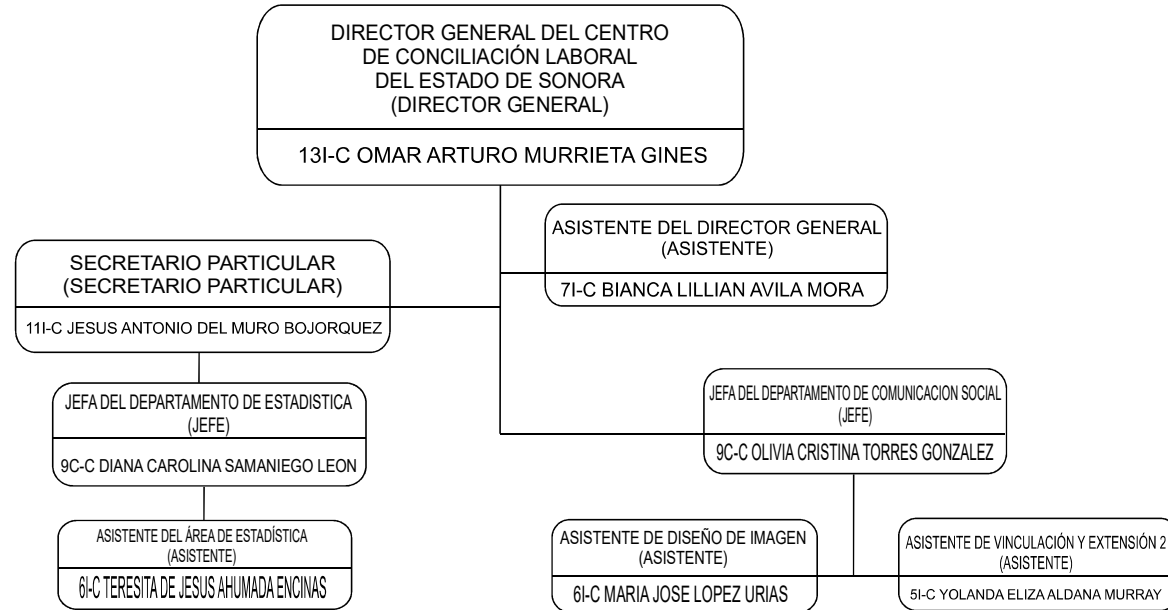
DIRECTOR GENERAL DEL CENTRO DE CONCILIACIÓN LABORAL DEL ESTADO DE SONORA (DIRECTOR GENERAL)

13I-C OMAR ARTURO MURRIETA GINES

ASISTENTE DEL DIRECTOR GENERAL (ASISTENTE)

7I-C BIANCA LILLIAN AVILA MORA

SECRETARIO PARTICULAR (SECRETARIO PARTICULAR)

11I-C JESUS ANTONIO DEL MURO BOJORQUEZ

JEFA DEL DEPARTAMENTO DE ESTADISTICA (JEFE)

9C-C DIANA CAROLINA SAMANIEGO LEON

ASISTENTE DEL ÁREA DE ESTADÍSTICA (ASISTENTE)

6I-C TERESITA DE JESUS AHUMADA ENCINAS

JEFA DEL DEPARTAMENTO DE COMUNICACION SOCIAL (JEFE)

9C-C OLIVIA CRISTINA TORRES GONZALEZ

ASISTENTE DE DISEÑO DE IMAGEN (ASISTENTE)

6I-C MARIA JOSE LOPEZ URIAS

ASISTENTE DE VINCULACIÓN Y EXTENSIÓN 2 (ASISTENTE)

5I-C YOLANDA ELIZA ALDANA MURRAY